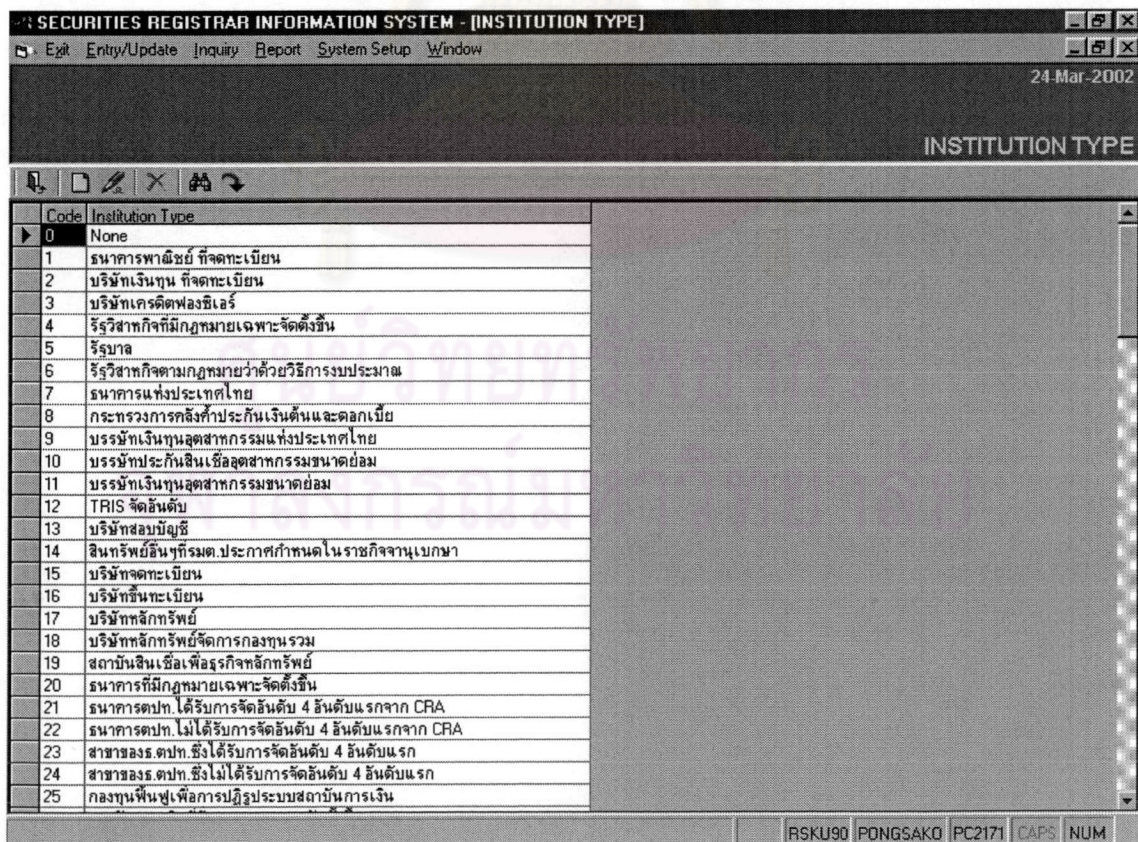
SECURITIES REGISTRAR INFORMATION SYSTEM - [INSTITUTION TYPE]

Exit Entry/Update Inquiry Report System Setup Window

24-Mar-2002

INSTITUTION TYPE

| Code | Institution Type |
|---|---|
| 0 | None |
| 1 | ธนาคารพาณิชย์ ที่จดทะเบียน |
| 2 | บริษัทเงินทุน ที่จดทะเบียน |
| 3 | บริษัทเครดิตฟองซิเอร์ |
| 4 | รัฐวิสาหกิจที่มีกฎหมายเฉพาะจัดตั้งขึ้น |
| 5 | รัฐบาล |
| 6 | รัฐวิสาหกิจตามกฎหมายว่าด้วยวิธีการงบประมาณ |
| 7 | ธนาคารแห่งประเทศไทย |
| 8 | กระทรวงการคลังค้ำประกันเงินต้นและดอกเบี้ย |
| 9 | บรรษัทเงินทุนอุตสาหกรรมแห่งประเทศไทย |
| 10 | บรรษัทประกันสินเชื่ออุตสาหกรรมขนาดย่อม |
| 11 | บรรษัทเงินทุนอุตสาหกรรมขนาดย่อม |
| 12 | TRIS จัดอันดับ |
| 13 | บริษัทสอบบัญชี |
| 14 | สินทรัพย์อื่นๆที่รมต.ประกาศกำหนดในราชกิจจานุเบกษา |
| 15 | บริษัทจดทะเบียน |
| 16 | บริษัทขึ้นทะเบียน |
| 17 | บริษัทหลักทรัพย์ |
| 18 | บริษัทหลักทรัพย์จัดการกองทุนรวม |
| 19 | สถาบันสินเชื่อเพื่อธุรกิจหลักทรัพย์ |
| 20 | ธนาคารที่มีกฎหมายเฉพาะจัดตั้งขึ้น |
| 21 | ธนาคารตปท.ได้รับการจัดอันดับ 4 อันดับแรกจาก CRA |
| 22 | ธนาคารตปท.ไม่ได้รับการจัดอันดับ 4 อันดับแรกจาก CRA |
| 23 | สาขาของธ.ตปท.ซึ่งได้รับการจัดอันดับ 4 อันดับแรก |
| 24 | สาขาของธ.ตปท.ซึ่งไม่ได้รับการจัดอันดับ 4 อันดับแรก |
| 25 | กองทุนฟื้นฟูเพื่อการปฏิรูประบบสถาบันการเงิน |

RSKU90 PONGSAKO PC2171 CAPS NUM